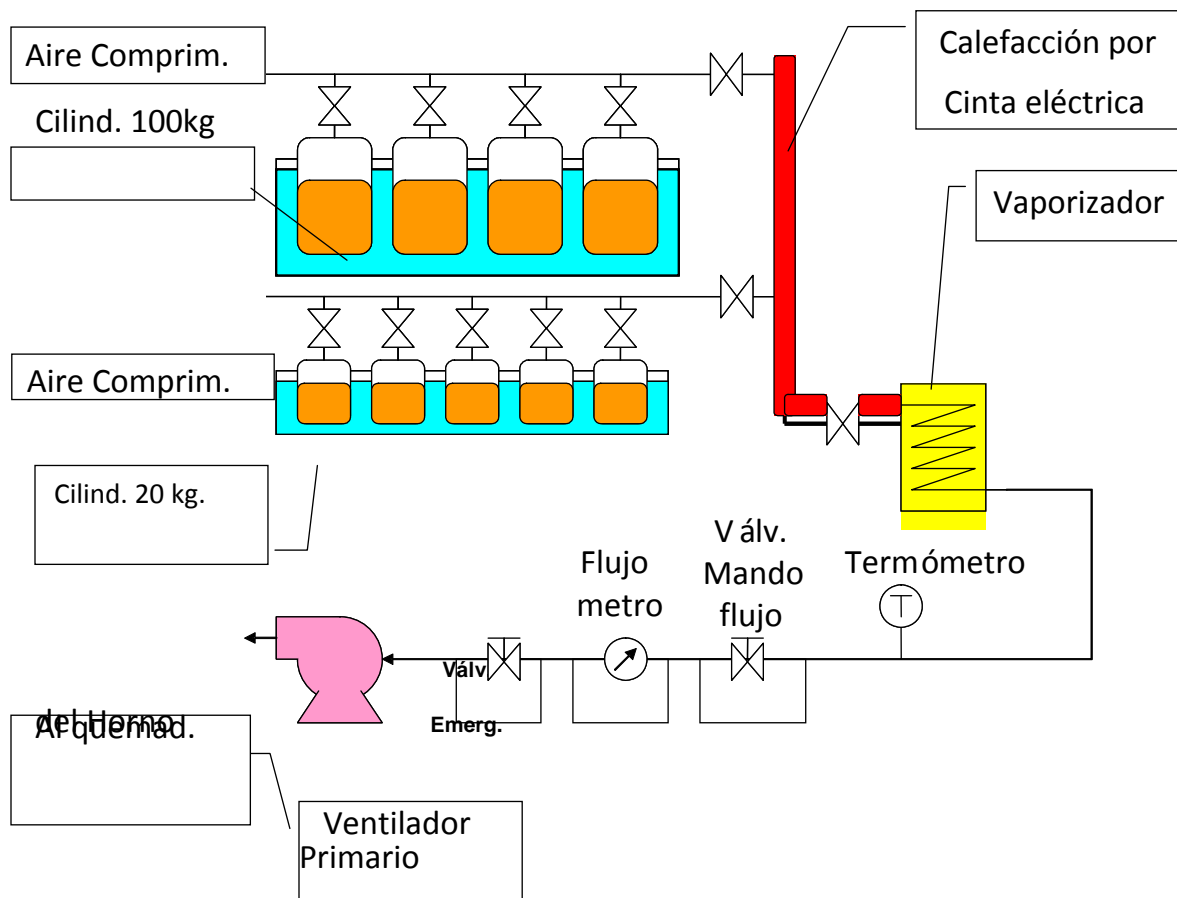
Aire Comprim.

Calefacción por Cinta eléctrica

Cilind. 100kg

Vaporizador

Aire Comprim.

Cilind. 20 kg.

V álv. Mando flujo

Flujo metro

Termómetro

Válv

Emerg.

del Horno

Al quemad.

Ventilador Primario